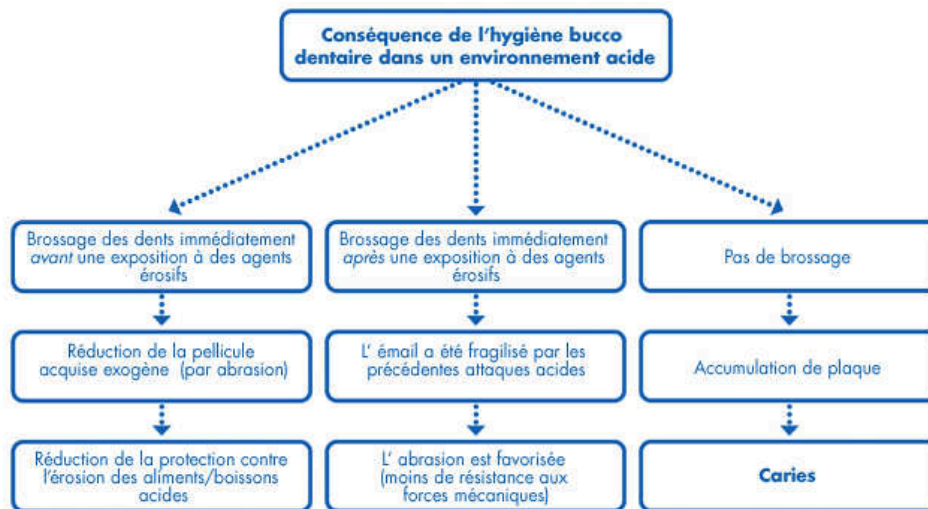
Conséquence de l'hygiène bucco dentaire dans un environnement acide

Brossage des dents immédiatement *avant* une exposition à des agents érosifs

Réduction de la pellicule acquise exogène (par abrasion)

Réduction de la protection contre l'érosion des aliments/boissons acides

Brossage des dents immédiatement *après* une exposition à des agents érosifs

L' émail a été fragilisé par les précédentes attaques acides

L' abrasion est favorisée (moins de résistance aux forces mécaniques)

Pas de brossage

Accumulation de plaque

Caries